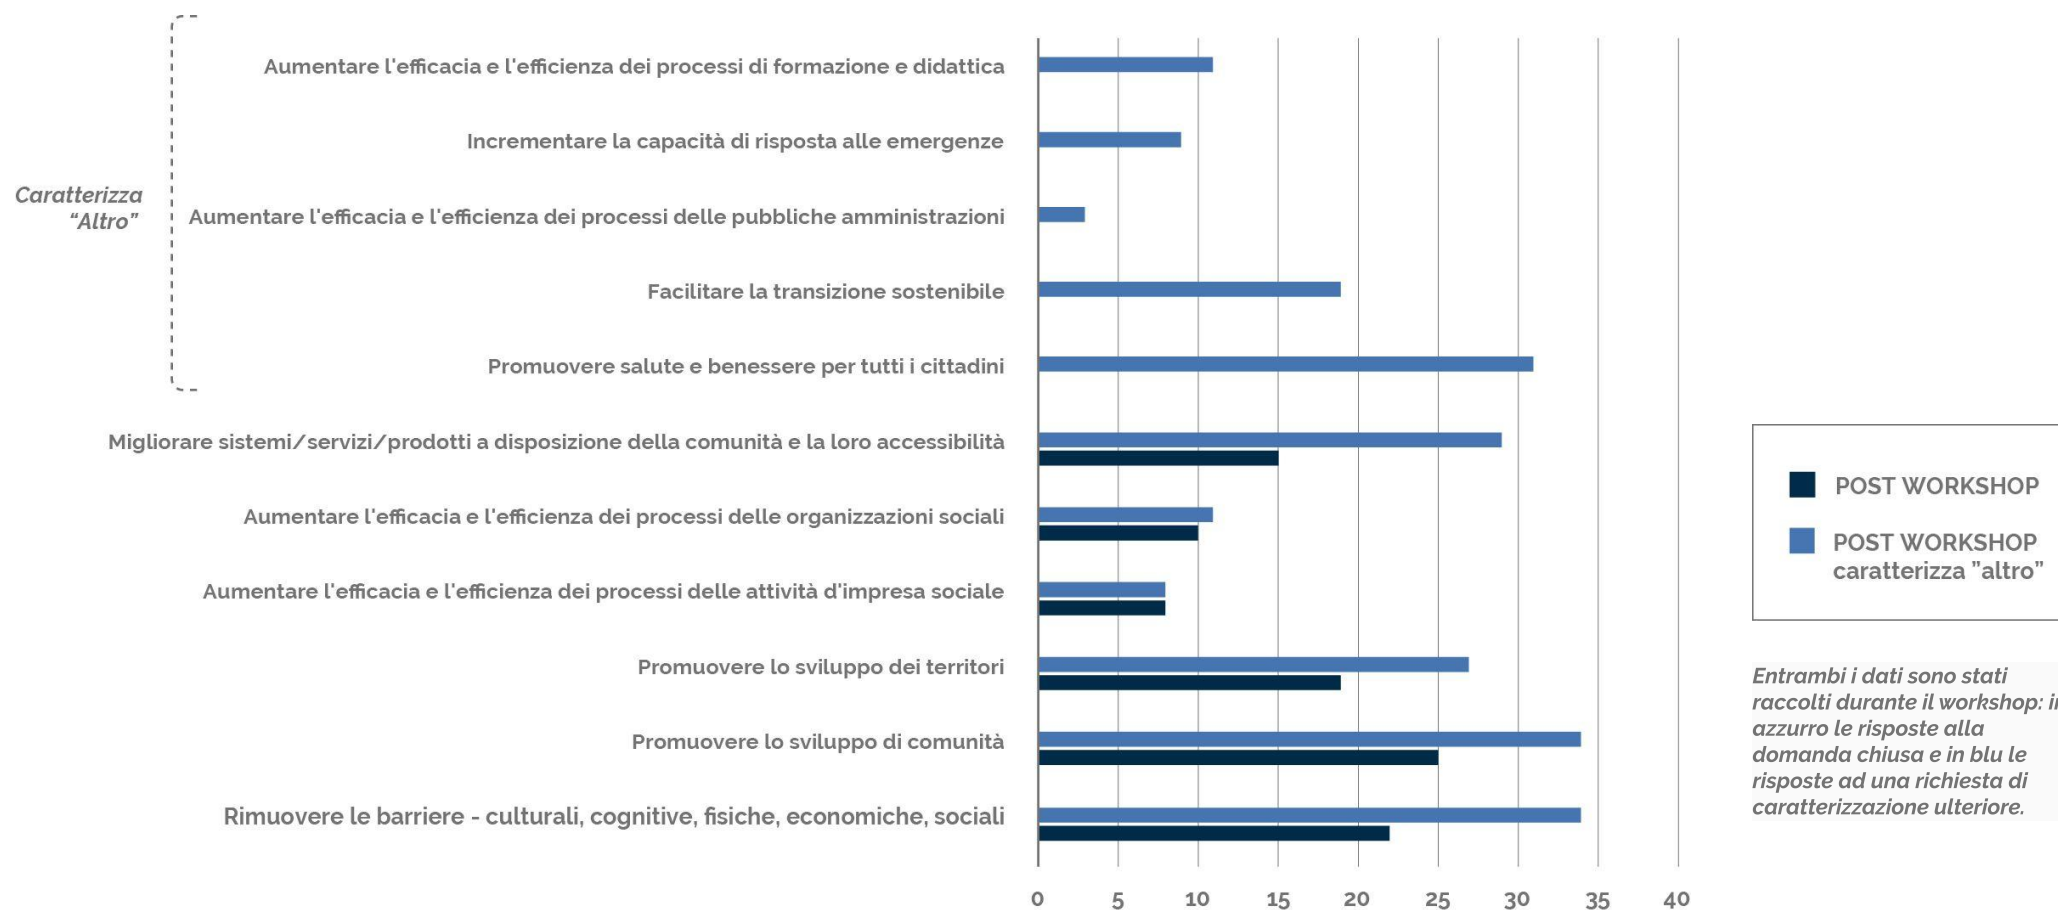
Caratterizza "Altro"

Aumentare l'efficacia e l'efficienza dei processi di formazione e didattica

Incrementare la capacità di risposta alle emergenze

Aumentare l'efficacia e l'efficienza dei processi delle pubbliche amministrazioni

Facilitare la transizione sostenibile

Promuovere salute e benessere per tutti i cittadini

Migliorare sistemi/servizi/prodotti a disposizione della comunità e la loro accessibilità

Aumentare l'efficacia e l'efficienza dei processi delle organizzazioni sociali

Aumentare l'efficacia e l'efficienza dei processi delle attività d'impresa sociale

Promuovere lo sviluppo dei territori

Promuovere lo sviluppo di comunità

Rimuovere le barriere - culturali, cognitive, fisiche, economiche, sociali

0 5 10 15 20 25 30 35 40

POST WORKSHOP

POST WORKSHOP caratterizza "altro"

Entrambi i dati sono stati raccolti durante il workshop: i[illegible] azzurro le risposte alla domanda chiusa e in blu le risposte ad una richiesta di caratterizzazione ulteriore.